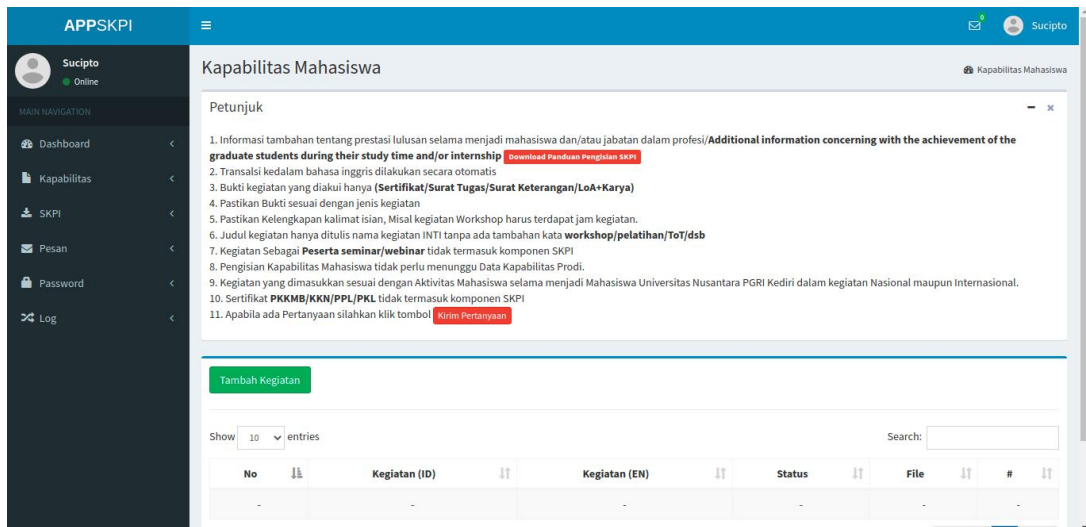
APPSKPI

Sucipto
Online

MAIN NAVIGATION

Dashboard
Kapabilitas
SKPI
Pesan
Password
Log

Sucipto

Kapabilitas Mahasiswa

Kapabilitas Mahasiswa

Petunjuk

1. Informasi tambahan tentang prestasi lulusan selama menjadi mahasiswa dan/atau jabatan dalam profesi/**Additional information concerning with the achievement of the graduate students during their study time and/or internship** Download Panduan Pengisian SKPI
2. Transalsi kedalam bahasa inggris dilakukan secara otomatis
3. Bukti kegiatan yang diakui hanya **(Sertifikat/Surat Tugas/Surat Keterangan/LoA+Karya)**
4. Pastikan Bukti sesuai dengan jenis kegiatan
5. Pastikan Kelengkapan kalimat isian, Misal kegiatan Workshop harus terdapat jam kegiatan.
6. Judul kegiatan hanya ditulis nama kegiatan INTI tanpa ada tambahan kata **workshop/pelatihan/ToT/dsb**
7. Kegiatan Sebagai **Peserta seminar/webinar** tidak termasuk komponen SKPI
8. Pengisian Kapabilitas Mahasiswa tidak perlu menunggu Data Kapabilitas Prodi.
9. Kegiatan yang dimasukkan sesuai dengan Aktivitas Mahasiswa selama menjadi Mahasiswa Universitas Nusantara PGRI Kediri dalam kegiatan Nasional maupun Internasional.
10. Sertifikat **PKKMB/KKN/PPL/PKL** tidak termasuk komponen SKPI
11. Apabila ada Pertanyaan silahkan klik tombol Kirim Pertanyaan

Tambah Kegiatan

Show 10 entries

Search:

| No | Kegiatan (ID) | Kegiatan (EN) | Status | File | # |
|---|---|---|---|---|---|
| - | - | - | - | - | - |